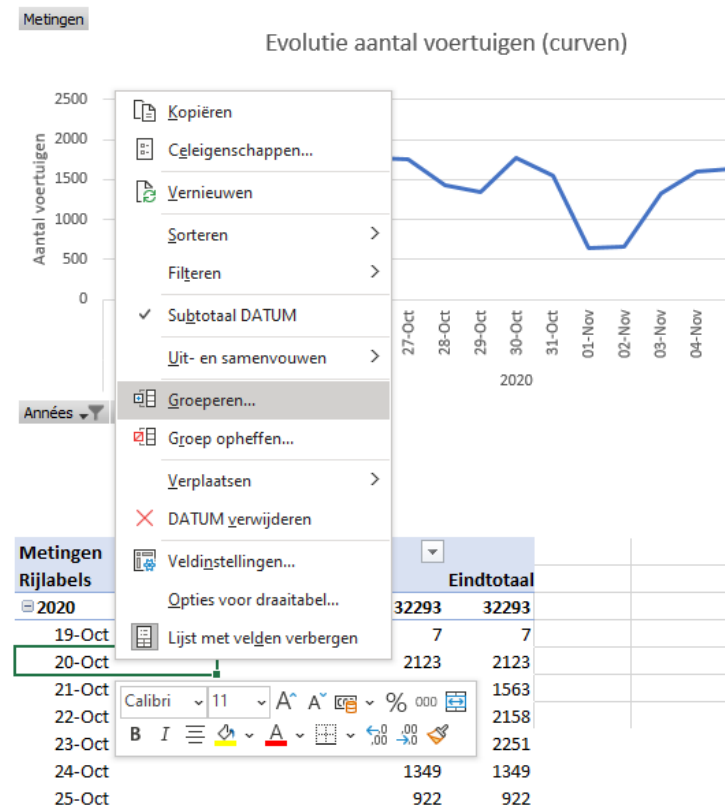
Metingen

Evolutie aantal voertuigen (curven)

2500
2000
1500
1000
500
0

Aantal voertuigen

27-Oct
28-Oct
29-Oct
30-Oct
31-Oct
01-Nov
02-Nov
03-Nov
04-Nov

2020

Années

Kopiëren
Celeigenschappen...
Vernieuwen
Sorteren
Filteren
Subtotaal DATUM
Uit- en samenvouwen
Groeperen...
Groep opheffen...
Verplaatsen
DATUM verwijderen
Veldinstellingen...
Opties voor draaitabel...
Lijst met velden verbergen

| Metingen | | |
|---|---|---|
| Rijlabels | | Eindtotaal |
| 2020 | 32293 | 32293 |
| 19-Oct | 7 | 7 |
| 20-Oct | 2123 | 2123 |
| 21-Oct | | 1563 |
| 22-Oct | | 2158 |
| 23-Oct | | 2251 |
| 24-Oct | 1349 | 1349 |
| 25-Oct | 922 | 922 |

Calibri 11 % 000
B I